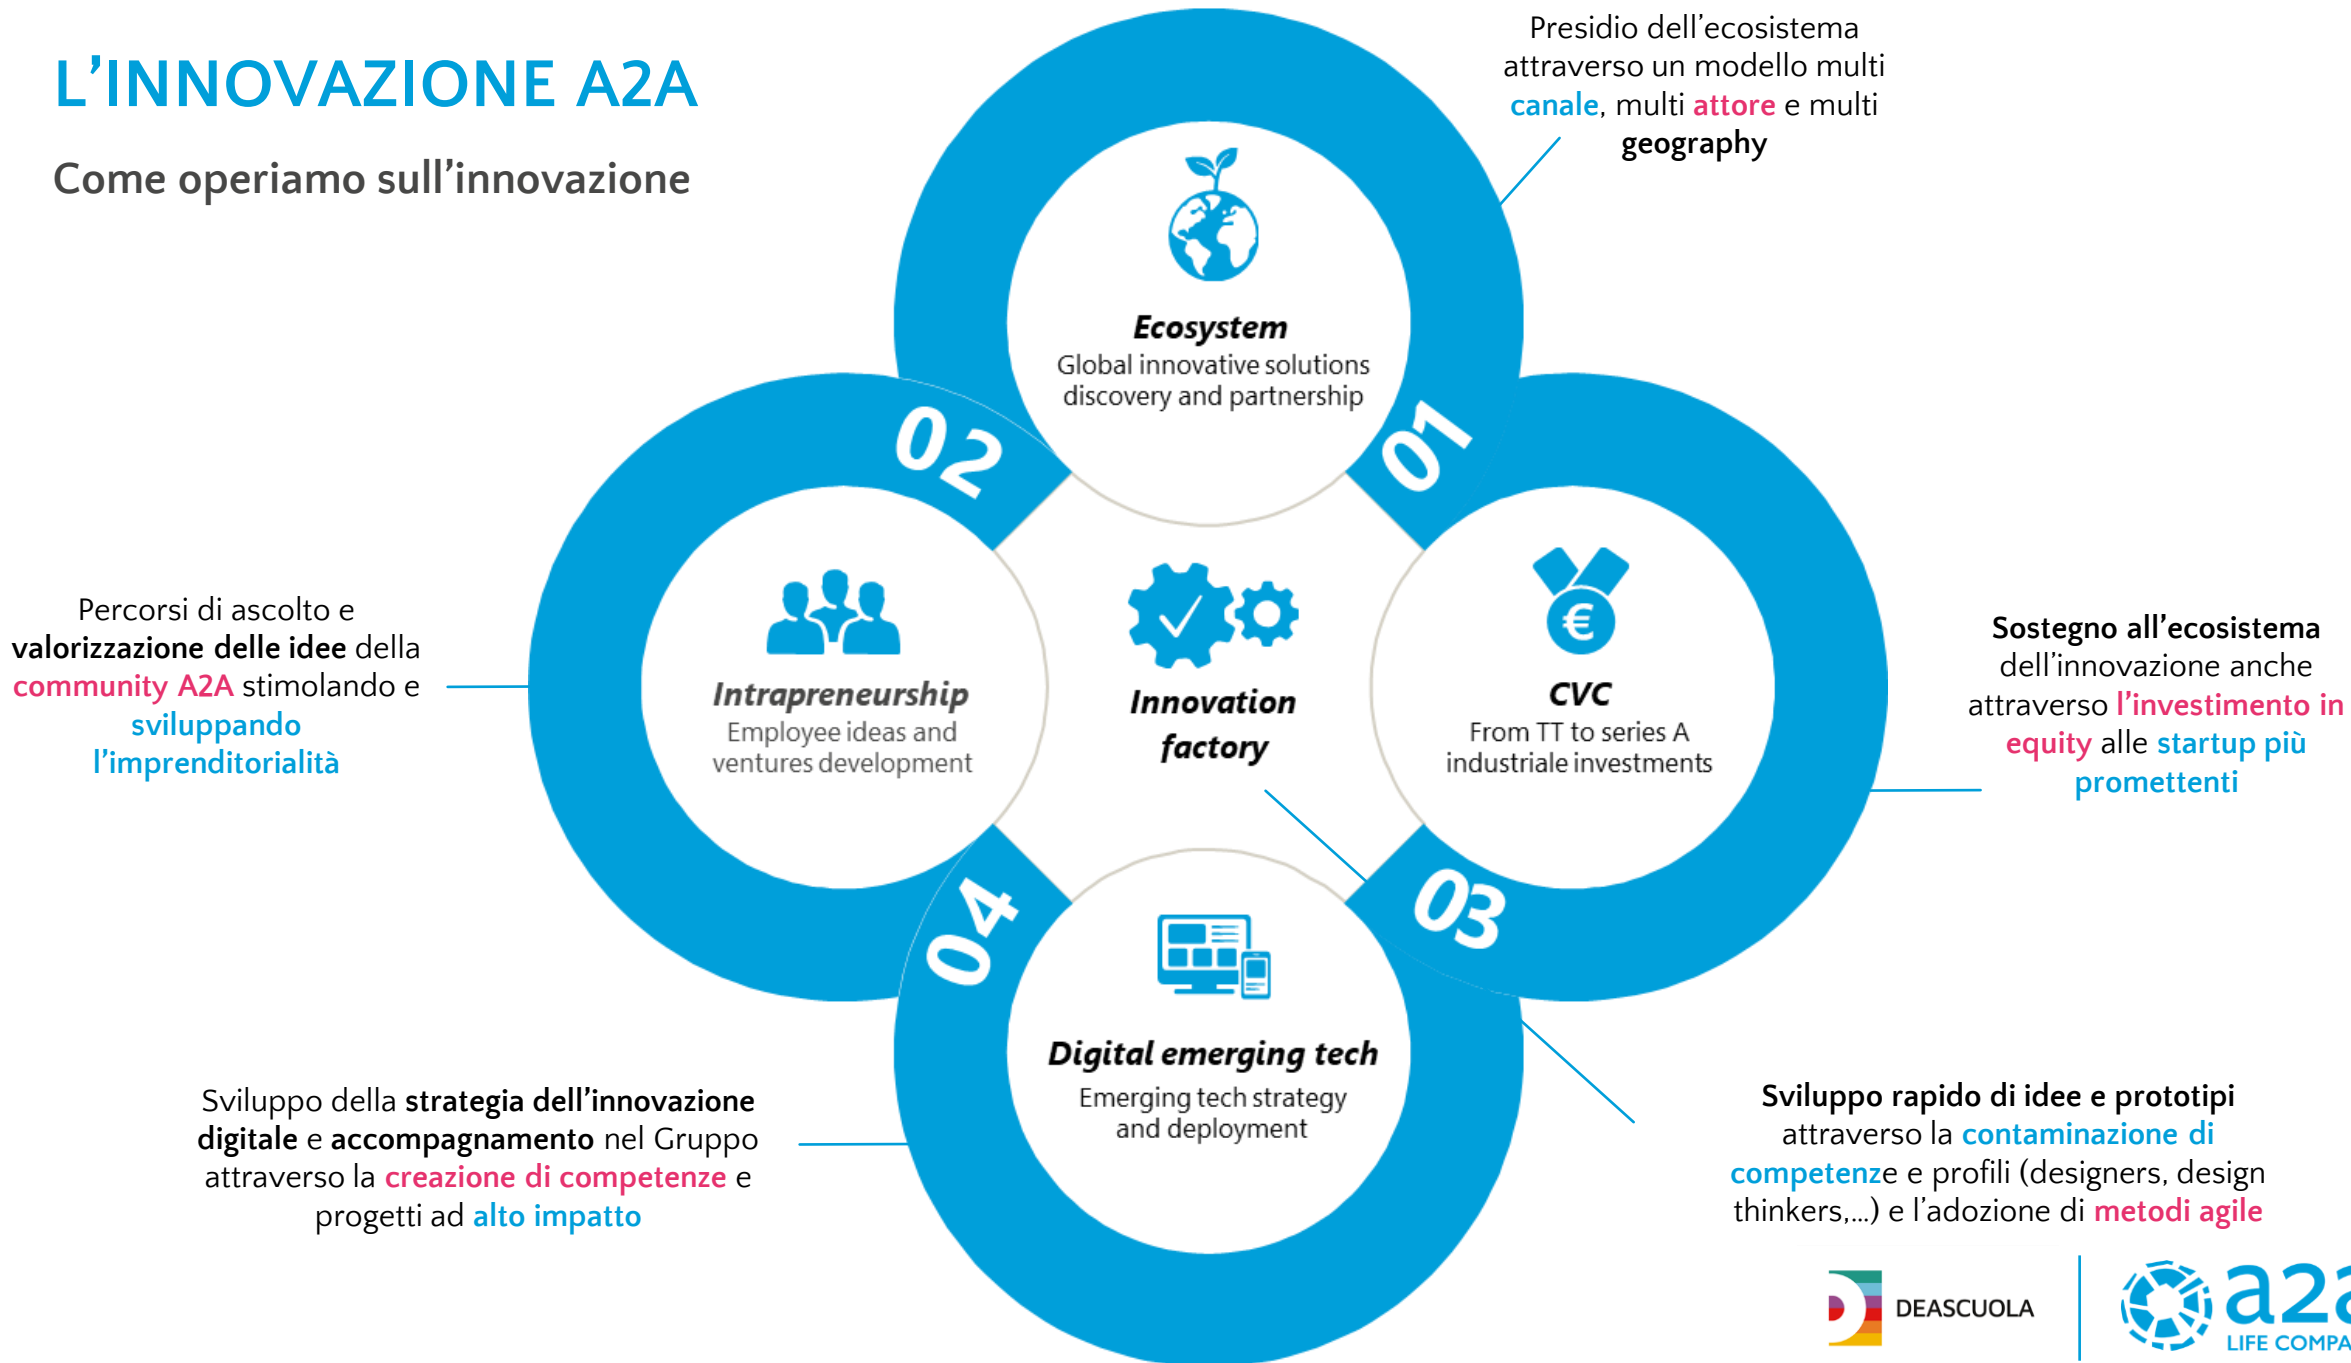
L’INNOVAZIONE A2A

Come operiamo sull’innovazione

Presidio dell’ecosistema attraverso un modello multi canale, multi attore e multi geography

Ecosystem
Global innovative solutions discovery and partnership

01

02

Percorsi di ascolto e valorizzazione delle idee della community A2A stimolando e sviluppando l’imprenditorialità

Intrapreneurship
Employee ideas and ventures development

Innovation factory

CVC
From TT to series A industriale investments

Sostegno all’ecosistema dell’innovazione anche attraverso l’investimento in equity alle startup più promettenti

03

04

Digital emerging tech
Emerging tech strategy and deployment

Sviluppo della strategia dell’innovazione digitale e accompagnamento nel Gruppo attraverso la creazione di competenze e progetti ad alto impatto

Sviluppo rapido di idee e prototipi attraverso la contaminazione di competenze e profili (designers, design thinkers,…) e l’adozione di metodi agile

DEASCUOLA

a2a
LIFE COMPA